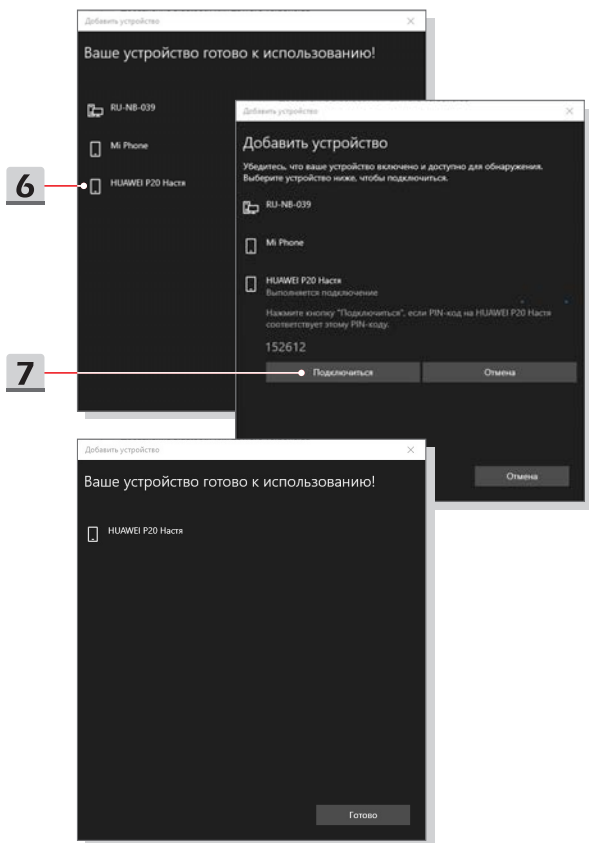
Добавить устройство
×
Ваше устройство готово к использованию!

RU-NB-039

Mi Phone

6

HUAWEI P20 Настя

Добавить устройство
×
Добавить устройство

Убедитесь, что ваше устройство включено и доступно для обнаружения. Выберите устройство ниже, чтобы подключиться.

RU-NB-039

Mi Phone

HUAWEI P20 Настя
Выполняется подключение

Нажмите кнопку "Подключиться", если PIN-код на HUAWEI P20 Настя соответствует этому PIN-коду.

152612

7

Подключиться

Отмена

Отмена

Добавить устройство
×
Ваше устройство готово к использованию!

HUAWEI P20 Настя

Готово